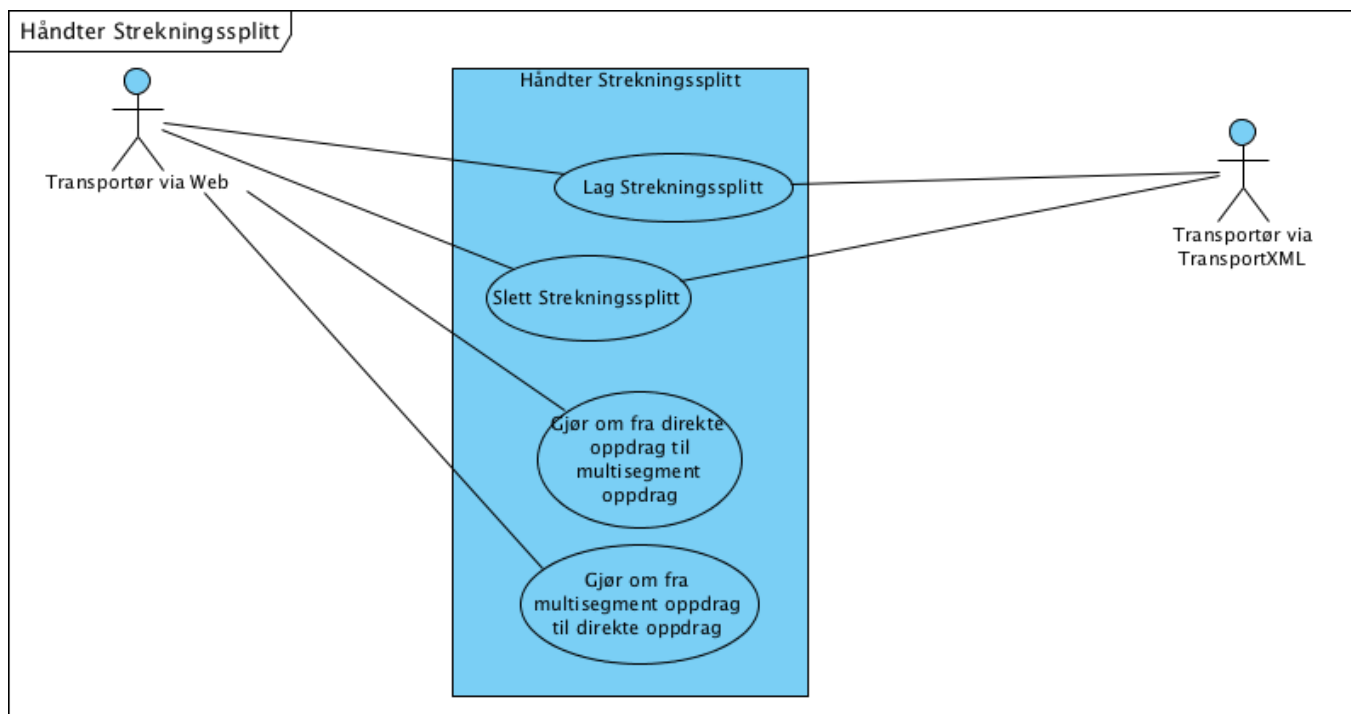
Håndter Strekningssplitt

Transportør via Web

Håndter Strekningssplitt

Lag Strekningssplitt

Slett Strekningssplitt

Gjør om fra direkte oppdrag til multisegment oppdrag

Gjør om fra multisegment oppdrag til direkte oppdrag

Transportør via TransportXML